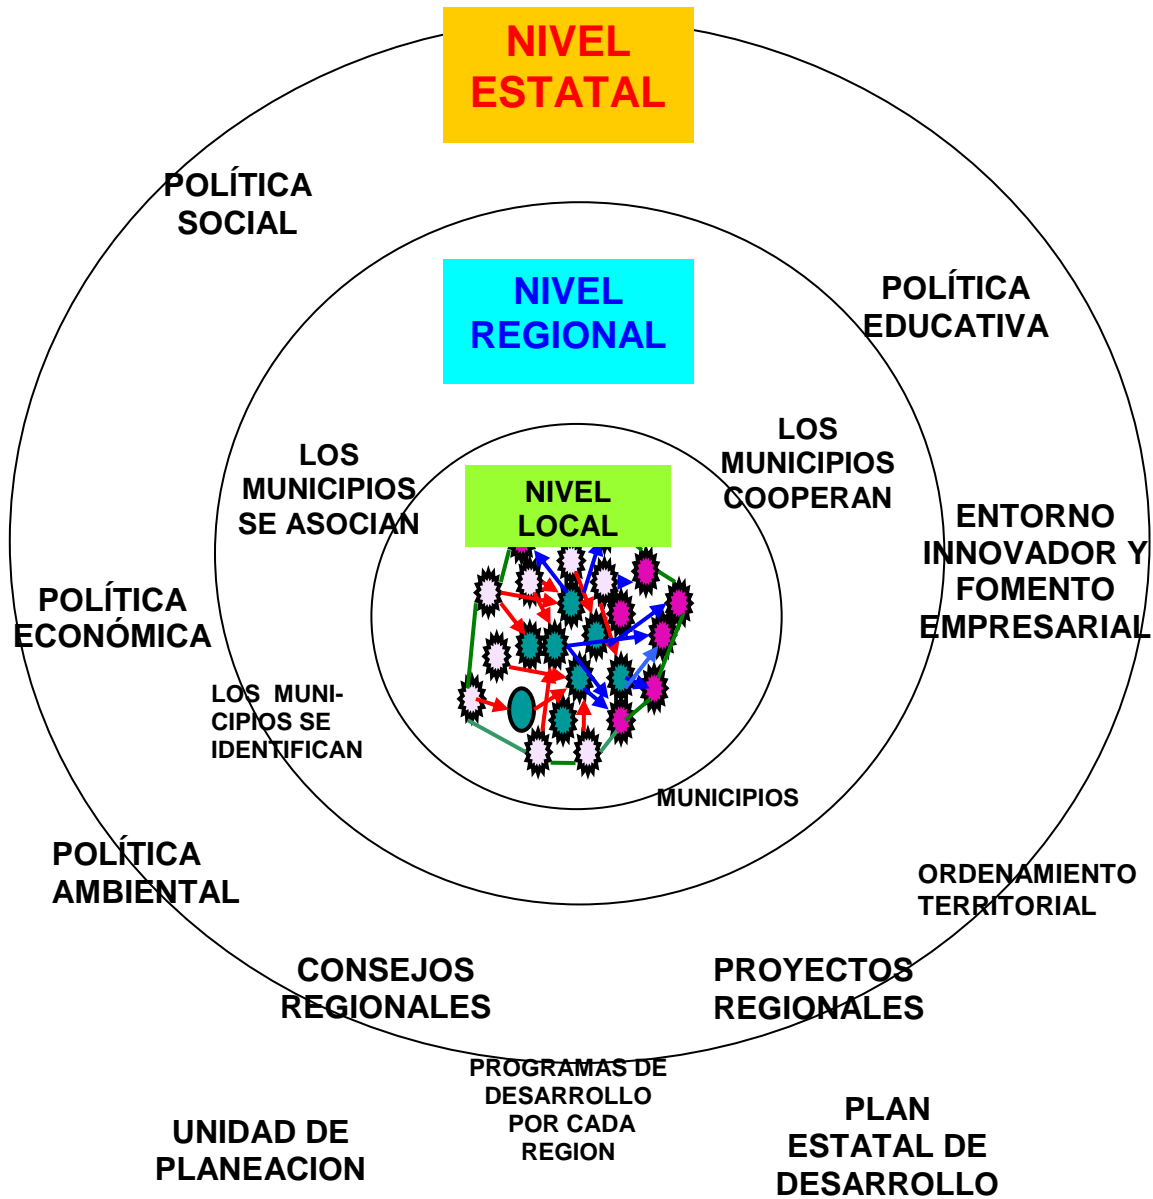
NIVEL ESTATAL

POLÍTICA SOCIAL

NIVEL REGIONAL

POLÍTICA EDUCATIVA

LOS MUNICIPIOS SE ASOCIAN

NIVEL LOCAL

LOS MUNICIPIOS COOPERAN

ENTORNO INNOVADOR Y FOMENTO EMPRESARIAL

POLÍTICA ECONÓMICA

LOS MUNICIPIOS SE IDENTIFICAN

MUNICIPIOS

POLÍTICA AMBIENTAL

ORDENAMIENTO TERRITORIAL

CONSEJOS REGIONALES

PROYECTOS REGIONALES

PROGRAMAS DE DESARROLLO POR CADA REGION

UNIDAD DE PLANEACION

PLAN ESTATAL DE DESARROLLO